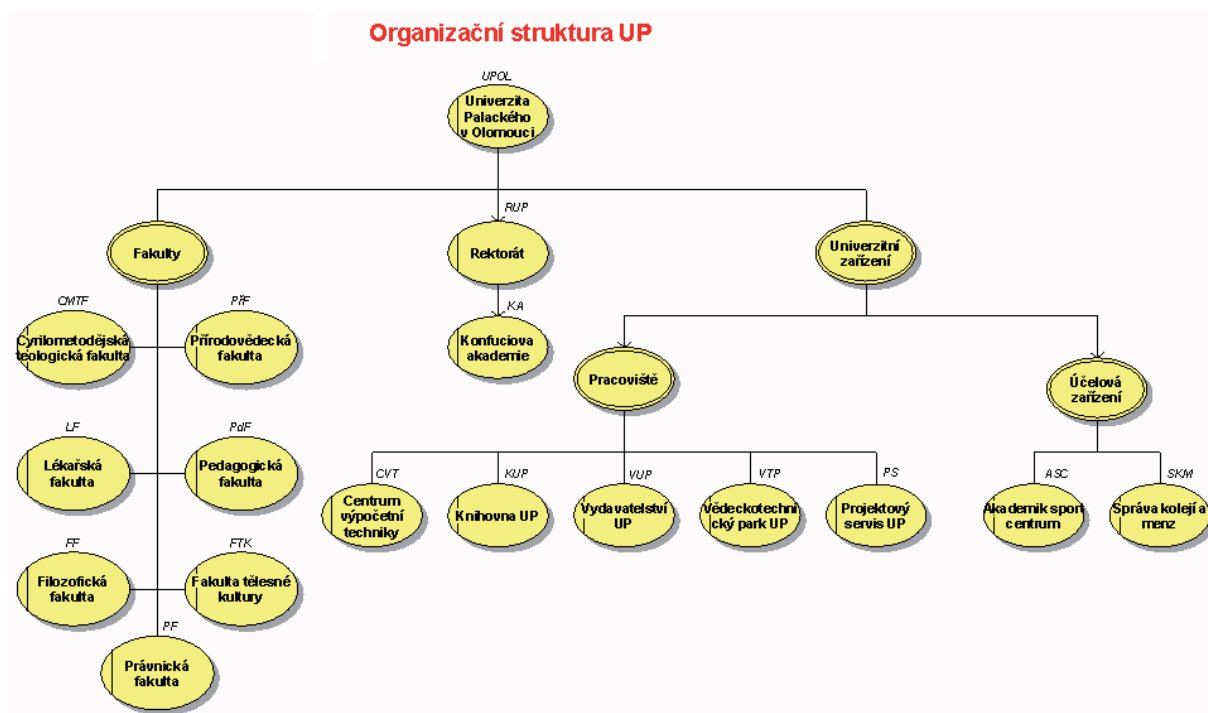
Organizační struktura UP

UPOL
Univerzita Palackého v Olomouci

Fakulty

RUP
Rektorát

Univerzitní zařízení

CMTF
Cyrilometodějská teologická fakulta

PřF
Přírodovědecká fakulta

KA
Konfuciova akademie

Pracoviště

Účelová zařízení

LF
Lékařská fakulta

PdF
Pedagogická fakulta

CVT
Centrum výpočetní techniky

KUP
Knihovna UP

VUP
Vydavatelství UP

VTP
Vědeckotechnický park UP

PS
Projektový servis UP

ASC
Akademik sport centrum

SKM
Správa kolejí a menz

FF
Filozofická fakulta

FTK
Fakulta tělesné kultury

PF
Právnická fakulta